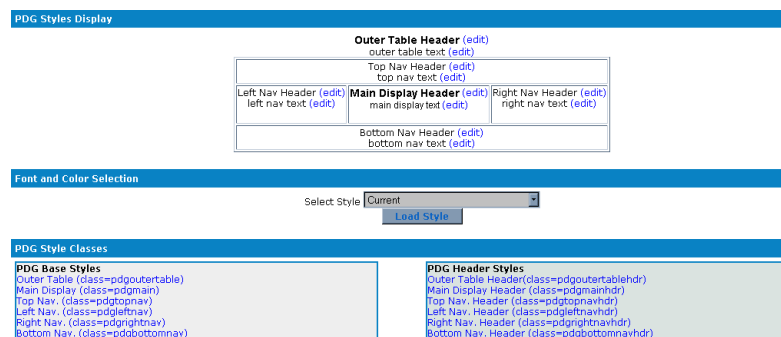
PDG Styles Display

Outer Table Header (edit)
outer table text (edit)

| Top Nav Header (edit) top nav text (edit) | | |
|---|---|---|
| Left Nav Header (edit) left nav text (edit) | Main Display Header (edit) main display text (edit) | Right Nav Header (edit) right nav text (edit) |
| Bottom Nav Header (edit) bottom nav text (edit) | | |

Font and Color Selection

Select Style Current

Load Style

PDG Style Classes

PDG Base Styles
Outer Table (class=pdgoutertable)
Main Display (class=pdgmain)
Top Nav. (class=pdgtopnav)
Left Nav. (class=pdgleftnav)
Right Nav. (class=pdgrightnav)
Bottom Nav. (class=pdgbottomnav)

PDG Header Styles
Outer Table Header(class=pdgoutertablehdr)
Main Display Header (class=pdgmainhdr)
Top Nav. Header (class=pdgtopnavhdr)
Left Nav. Header (class=pdgleftnavhdr)
Right Nav. Header (class=pdgrightnavhdr)
Bottom Nav. Header (class=pdgbottomnavhdr)